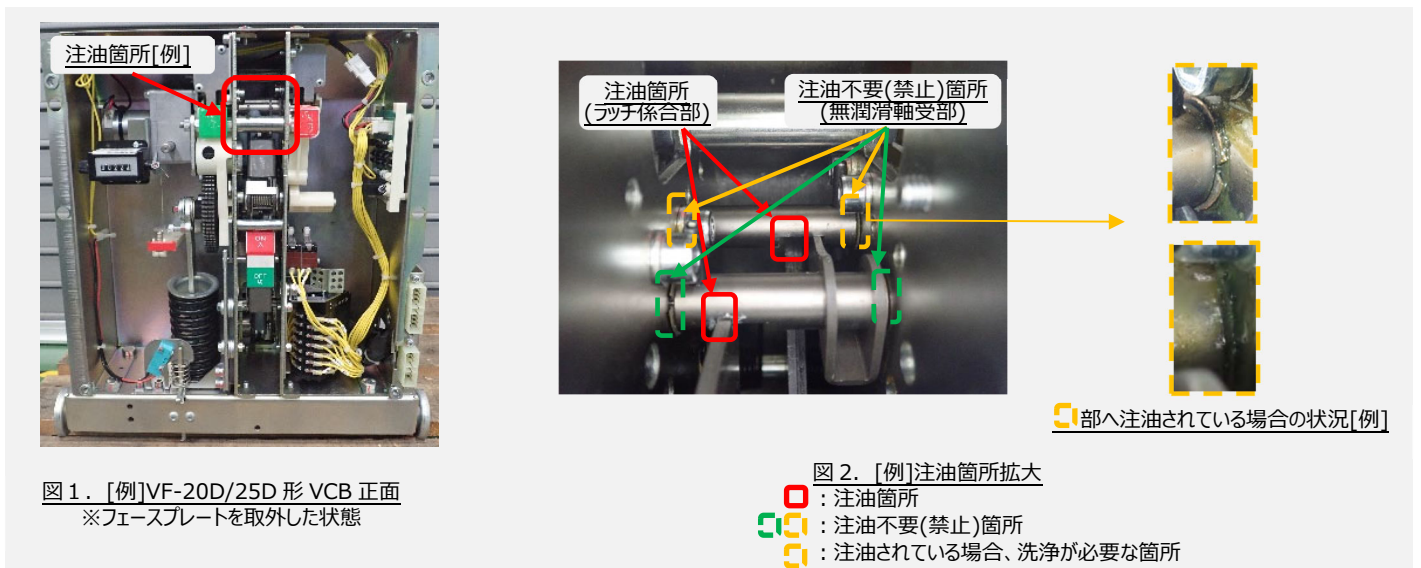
注油箇所[例]

ON
入

OFF
切

注油箇所
(ラッチ係合部)

注油不要(禁止)箇所
(無潤滑軸受部)

部へ注油されている場合の状況[例]

図１．[例]VF-20D/25D 形 VCB 正面
※フェースプレートを取外した状態

図２．[例]注油箇所拡大
：注油箇所
：注油不要(禁止)箇所
：注油されている場合、洗浄が必要な箇所